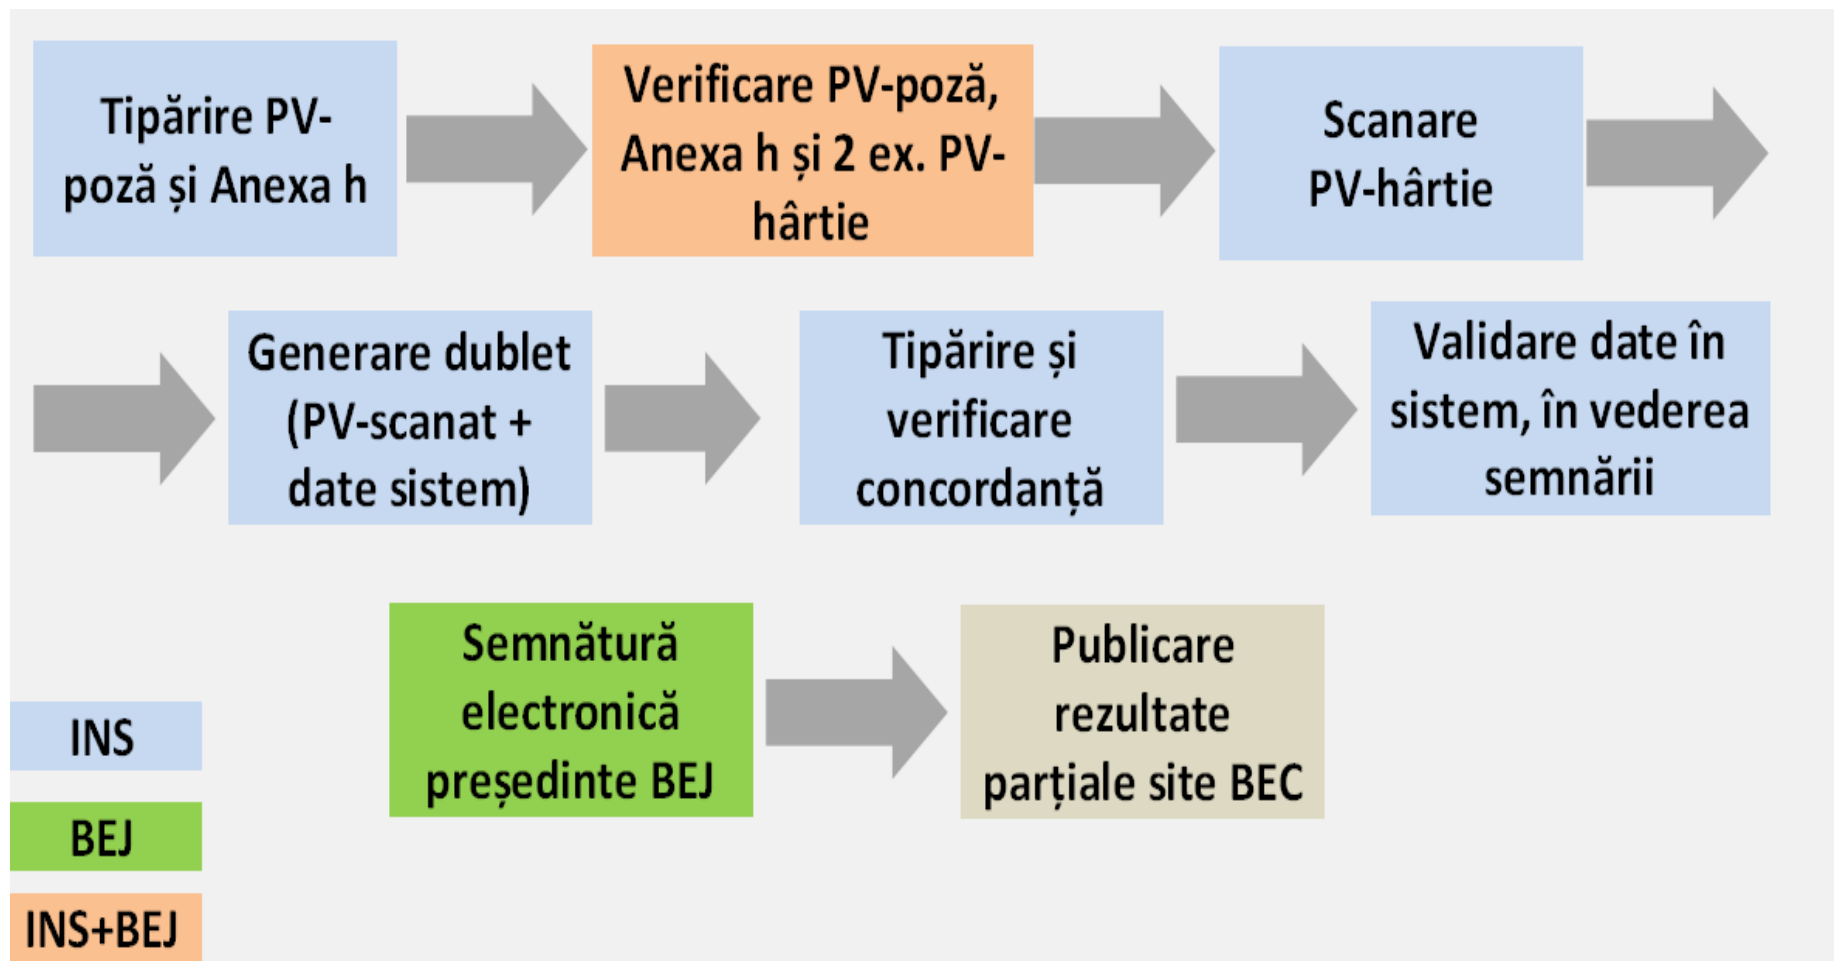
Tipărire PV-poză și Anexa h

Verificare PV-poză, Anexa h și 2 ex. PV-hârtie

Scanare PV-hârtie

Generare dublet (PV-scanat + date sistem)

Tipărire și verificare concordanță

Validare date în sistem, în vederea semnării

Semnătură electronică președinte BEJ

Publicare rezultate parțiale site BEC

INS

BEJ

INS+BEJ